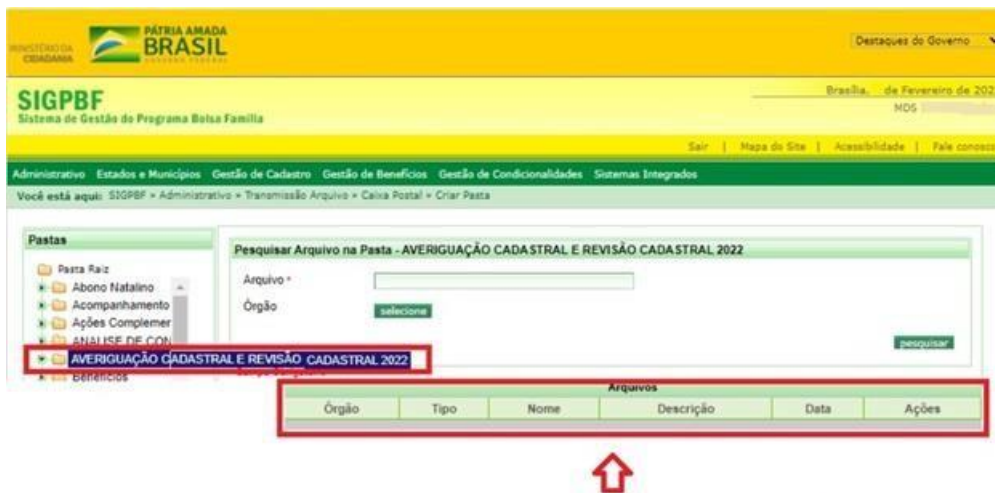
MINISTÉRIO DA CIDADANIA

PÁTRIA AMADA BRASIL
GOVERNO FEDERAL

Destaques do Governo

SIGPBF
Sistema de Gestão do Programa Bolsa Família

Brasília, de Fevereiro de 202
MDS

Sair | Mapa do Site | Acessibilidade | Fale conosco

Administrativo Estados e Municípios Gestão de Cadastro Gestão de Benefícios Gestão de Condicionalidades Sistemas Integrados

Você está aqui: SIGPBF > Administrativo > Transmissão Arquivo > Caixa Postal > Criar Pasta

Pastas

Pasta Raiz
Abono Natalino
Acompanhamento
Ações Complemer
ANALISE DE CON
AVERIGUAÇÃO CADASTRAL E REVISÃO CADASTRAL 2022
Benefícios

Pesquisar Arquivo na Pasta - AVERIGUAÇÃO CADASTRAL E REVISÃO CADASTRAL 2022

Arquivo *
Órgão
selecione

pesquisar

Arquivos

| Órgão | Tipo | Nome | Descrição | Data | Ações |
|---|---|---|---|---|---|